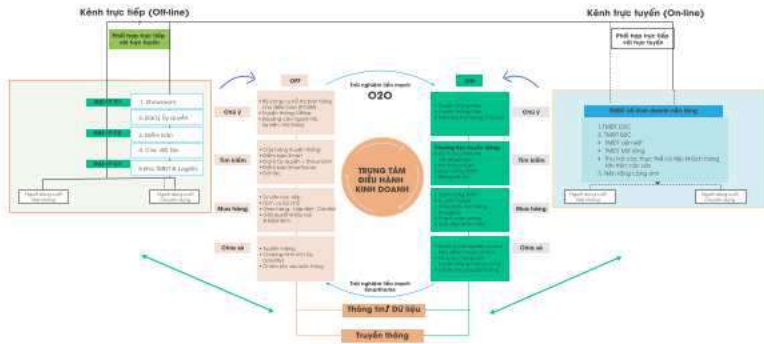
Kênh trực tiếp (Off-line)

Kênh trực tuyến (On-line)

Phối hợp trực tiếp với trực tuyến

Phối hợp trực tiếp với trực tuyến

1. Showroom
2. Đại lý ủy quyền
3. Điểm bán
4. Các đối tác
Kênh TMĐT & Logistic

Off

On

Trải nghiệm liền mạch
O2O

Chú ý

Tìm kiếm

Mua hàng

Chia sẻ

TRUNG TÂM ĐIỀU HÀNH KINH DOANH

TMĐT và kinh doanh nền tảng

1. TMĐT B2C
2. TMĐT B2C
3. TMĐT nền tảng
4. TMĐT Mini App
5. Thu hút các thực thể có liên kết hệ thống kênh bán hàng
6. Nền tảng cộng đồng

Trải nghiệm liền mạch
Smartphone

Thông tin/ Dữ liệu

Truyền thông

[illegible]